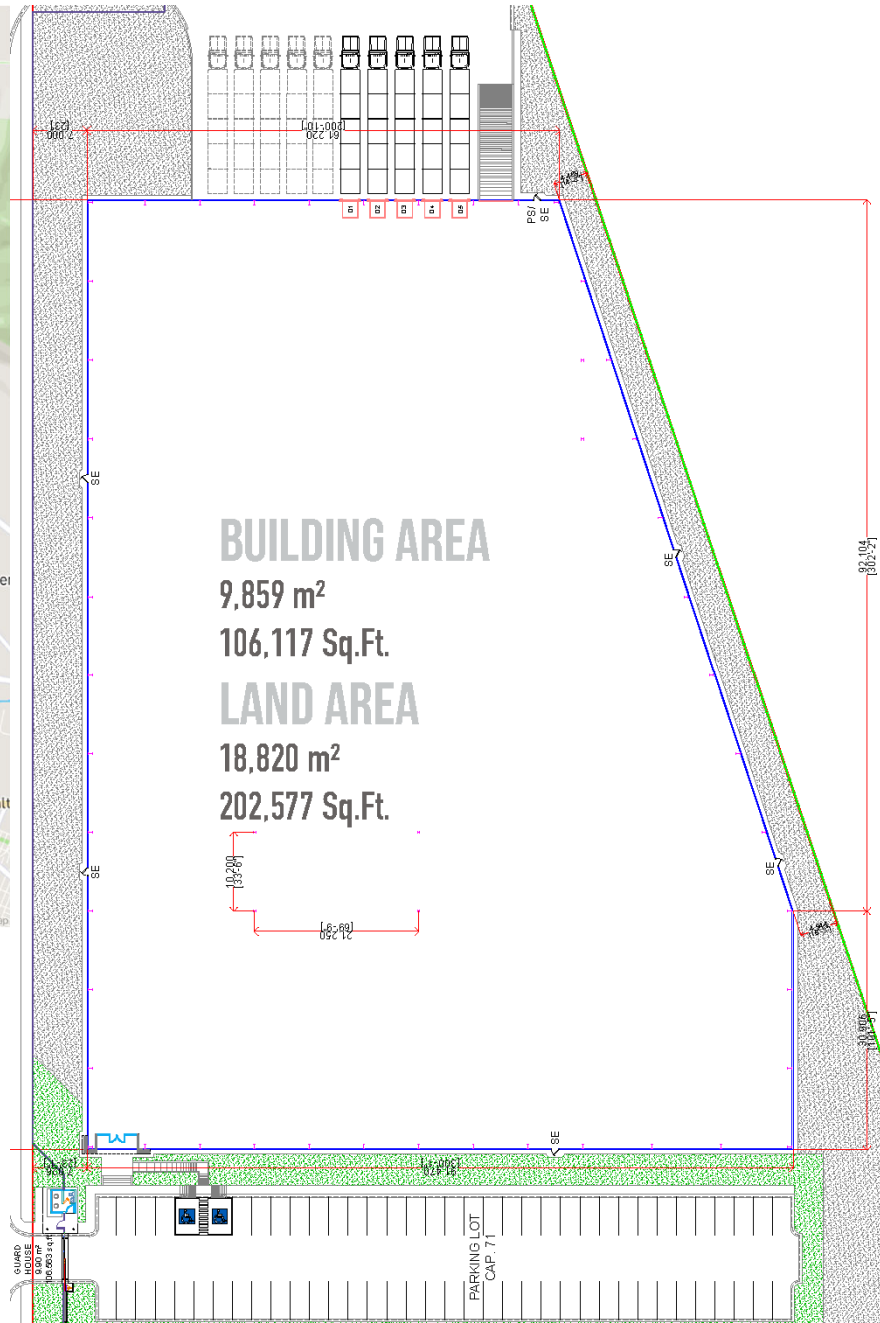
BUILDING AREA
9,859 m²
106,117 Sq.Ft.
LAND AREA
18,820 m²
202,577 Sq.Ft.

61.220
[200'-10']
7.000
[23']
D1 D2 D3 D4 D5
PS/SE
SE
SE
SE
SE
SE
92.104
[302'-2"]
30.906
[101'-5"]
10.200
[33'-6"]
21.250
[69'-9"]
PARKING LOT
CAP. 71
GUARD HOUSE
9.90 m²
106.563 s.ft.